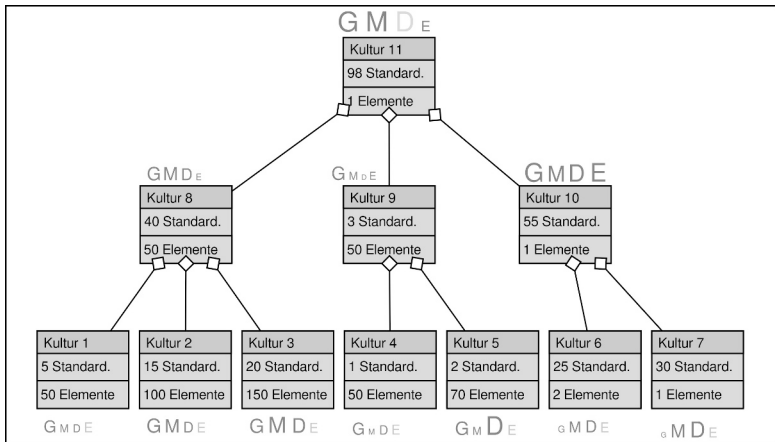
GMDE
Kultur 11
98 Standard.
1 Elemente

GMDE
Kultur 8
40 Standard.
50 Elemente

GMDE
Kultur 9
3 Standard.
50 Elemente

GMDE
Kultur 10
55 Standard.
1 Elemente

Kultur 1
5 Standard.
50 Elemente
GMDE

Kultur 2
15 Standard.
100 Elemente
GMDE

Kultur 3
20 Standard.
150 Elemente
GMDE

Kultur 4
1 Standard.
50 Elemente
GMDE

Kultur 5
2 Standard.
70 Elemente
GMDE

Kultur 6
25 Standard.
2 Elemente
GMDE

Kultur 7
30 Standard.
1 Elemente
GMDE